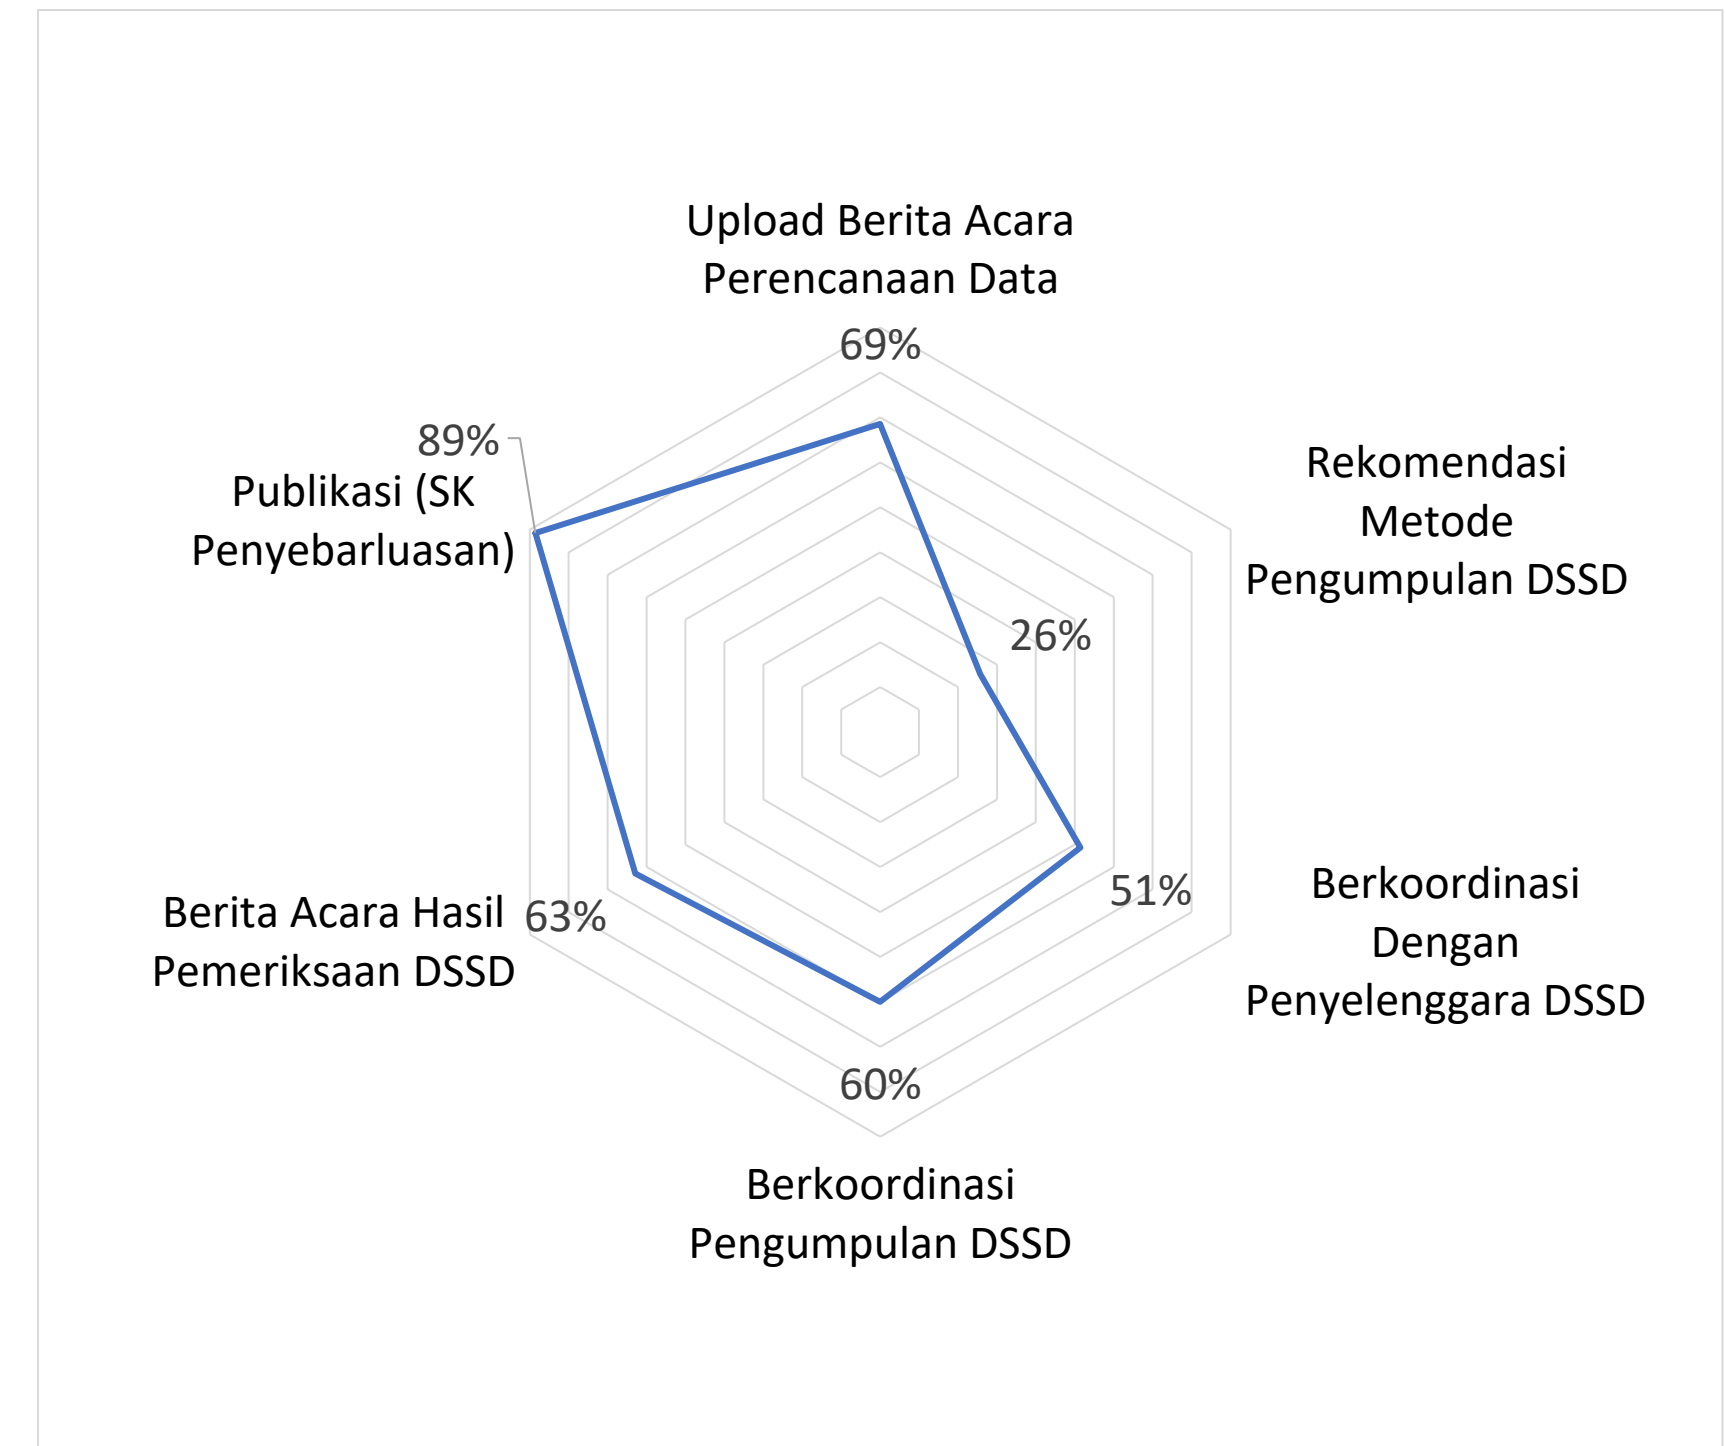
Upload Berita Acara Perencanaan Data

69%

Rekomendasi Metode Pengumpulan DSSD

26%

Berkoordinasi Dengan Penyelenggara DSSD

51%

Berkoordinasi Pengumpulan DSSD

60%

Berita Acara Hasil Pemeriksaan DSSD

63%

Publikasi (SK Penyebarluasan)

89%